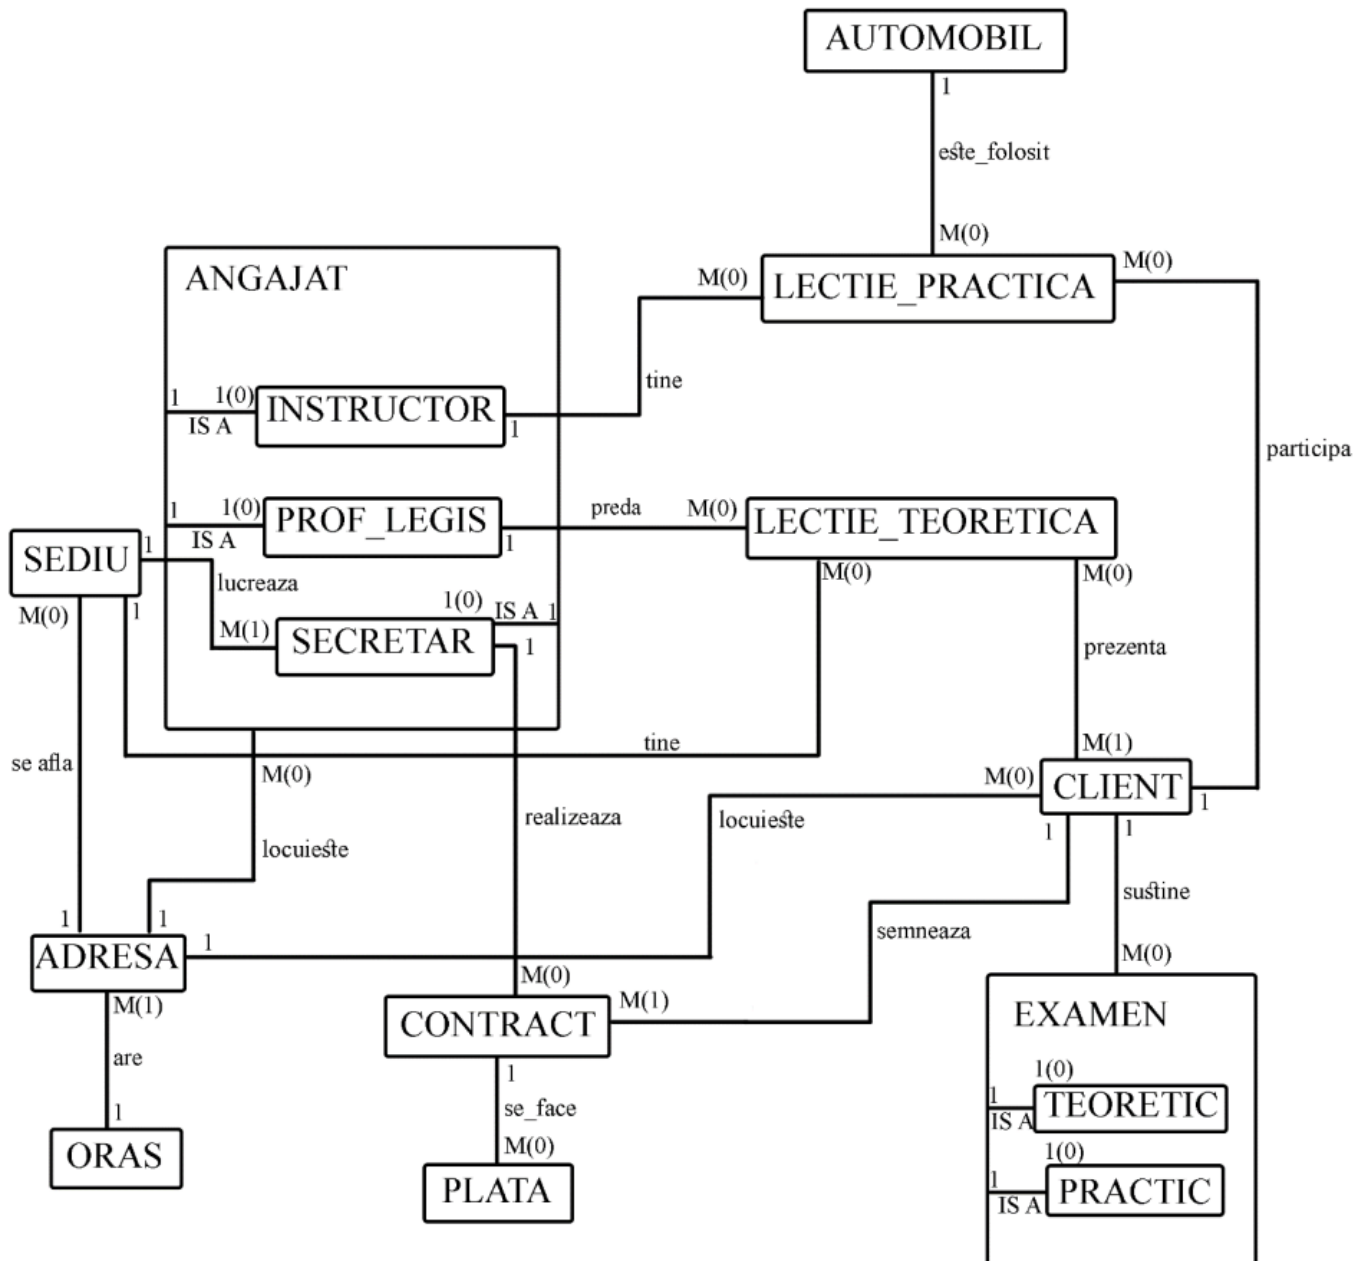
AUTOMOBIL
1
este_folosit
M(0)
M(0)
LECTIE_PRACTICA
M(0)
ANGAJAT
tine
1
1(0)
INSTRUCTOR
IS A
1
participa
1
1(0)
PROF_LEGIS
preda
M(0)
LECTIE_TEORETICA
IS A
1
SEDIU
1
lucreaza
M(0)
M(0)
M(0)
1
1(0)
IS A
1
M(1)
SECRETAR
1
prezenta
se afla
tine
M(1)
M(0)
M(0)
CLIENT
1
realizeaza
locuieste
locuieste
1
1
sustine
semneaza
1
1
1
ADRESA
M(0)
M(0)
M(1)
M(1)
CONTRACT
EXAMEN
are
1
1(0)
1
se_face
1
TEORETIC
IS A
M(0)
1(0)
ORAS
1
PRACTIC
PLATA
IS A